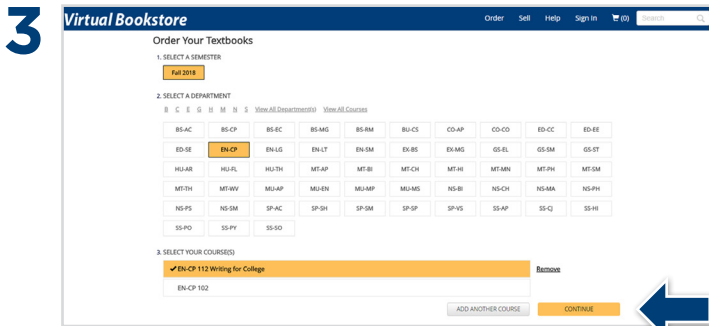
3

Virtual Bookstore

Order Sell Help Sign in (0) Search

Order Your Textbooks

1. SELECT A SEMESTER

Fall 2018

2. SELECT A DEPARTMENT

B C E G H M N S View All Department(s) View All Courses

| BS-AC | BS-CP | BS-EC | BS-MG | BS-RM | BU-CS | CO-AP | CO-CO | ED-CC | ED-EE |
|---|---|---|---|---|---|---|---|---|---|
| ED-SE | EN-CP | EN-LG | EN-LT | EN-SM | EX-BS | EX-MG | GS-EL | GS-SM | GS-ST |
| HU-AR | HU-FL | HU-TH | MT-AP | MT-BI | MT-CH | MT-HI | MT-MN | MT-PH | MT-SM |
| MT-TH | MT-WV | MU-AP | MU-EN | MU-MP | MU-MS | NS-BI | NS-CH | NS-MA | NS-PH |
| NS-PS | NS-SM | SP-AC | SP-SH | SP-SM | SP-SP | SP-VS | SS-AP | SS-CJ | SS-HI |
| SS-PO | SS-PY | SS-SO | | | | | | | |

3. SELECT YOUR COURSE(S)

✔ EN-CP 112 Writing for College Remove

EN-CP 102

ADD ANOTHER COURSE CONTINUE